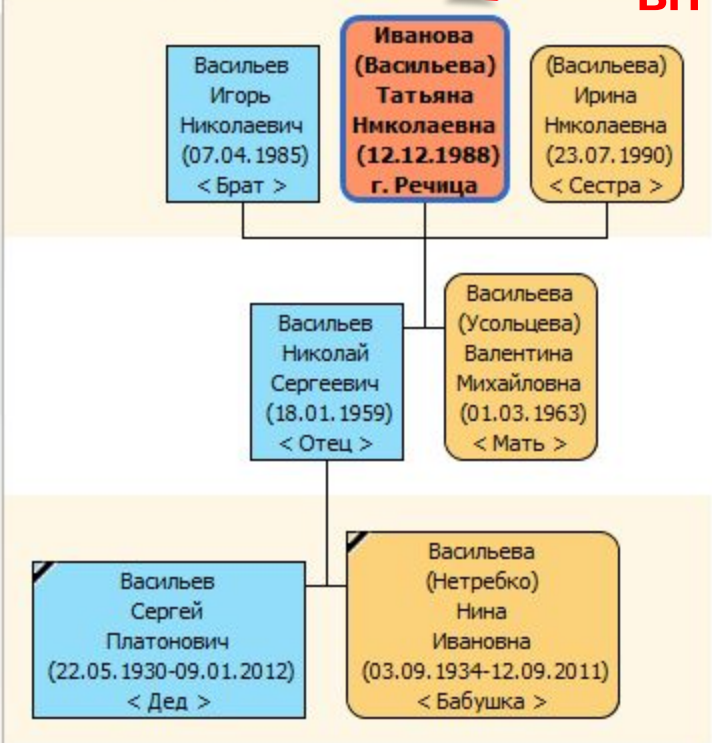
ВН

Васильев Игорь Николаевич (07.04.1985) < Брат >

Иванова (Васильева) Татьяна Нмколаевна (12.12.1988) г. Речица

(Васильева) Ирина Нмколаевна (23.07.1990) < Сестра >

Васильев Николай Сергеевич (18.01.1959) < Отец >

Васильева (Усольцева) Валентина Михайловна (01.03.1963) < Мать >

Васильев Сергей Платонович (22.05.1930-09.01.2012) < Дед >

Васильева (Нетребко) Нина Ивановна (03.09.1934-12.09.2011) < Бабушка >